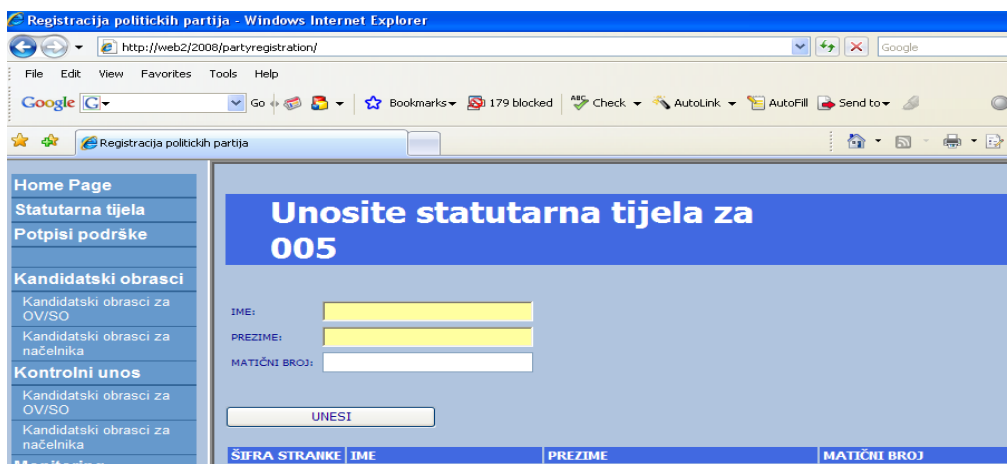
Registracija politickih partija - Windows Internet Explorer

http://web2/2008/partyregistration/

Google

File Edit View Favorites Tools Help

Google G Go Bookmarks 179 blocked Check AutoLink AutoFill Send to

Registracija politickih partija

Home Page
Statutarna tijela
Potpisi podrške

Kandidatski obrasci
Kandidatski obrasci za OV/SO
Kandidatski obrasci za načelnika
Kontrolni unos
Kandidatski obrasci za OV/SO
Kandidatski obrasci za načelnika
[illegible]

Unosite statutarna tijela za 005

IME:
PREZIME:
MATIČNI BROJ:

UNESI

| ŠIFRA STRANKE | IME | PREZIME | MATIČNI BROJ |
|---|---|---|---|